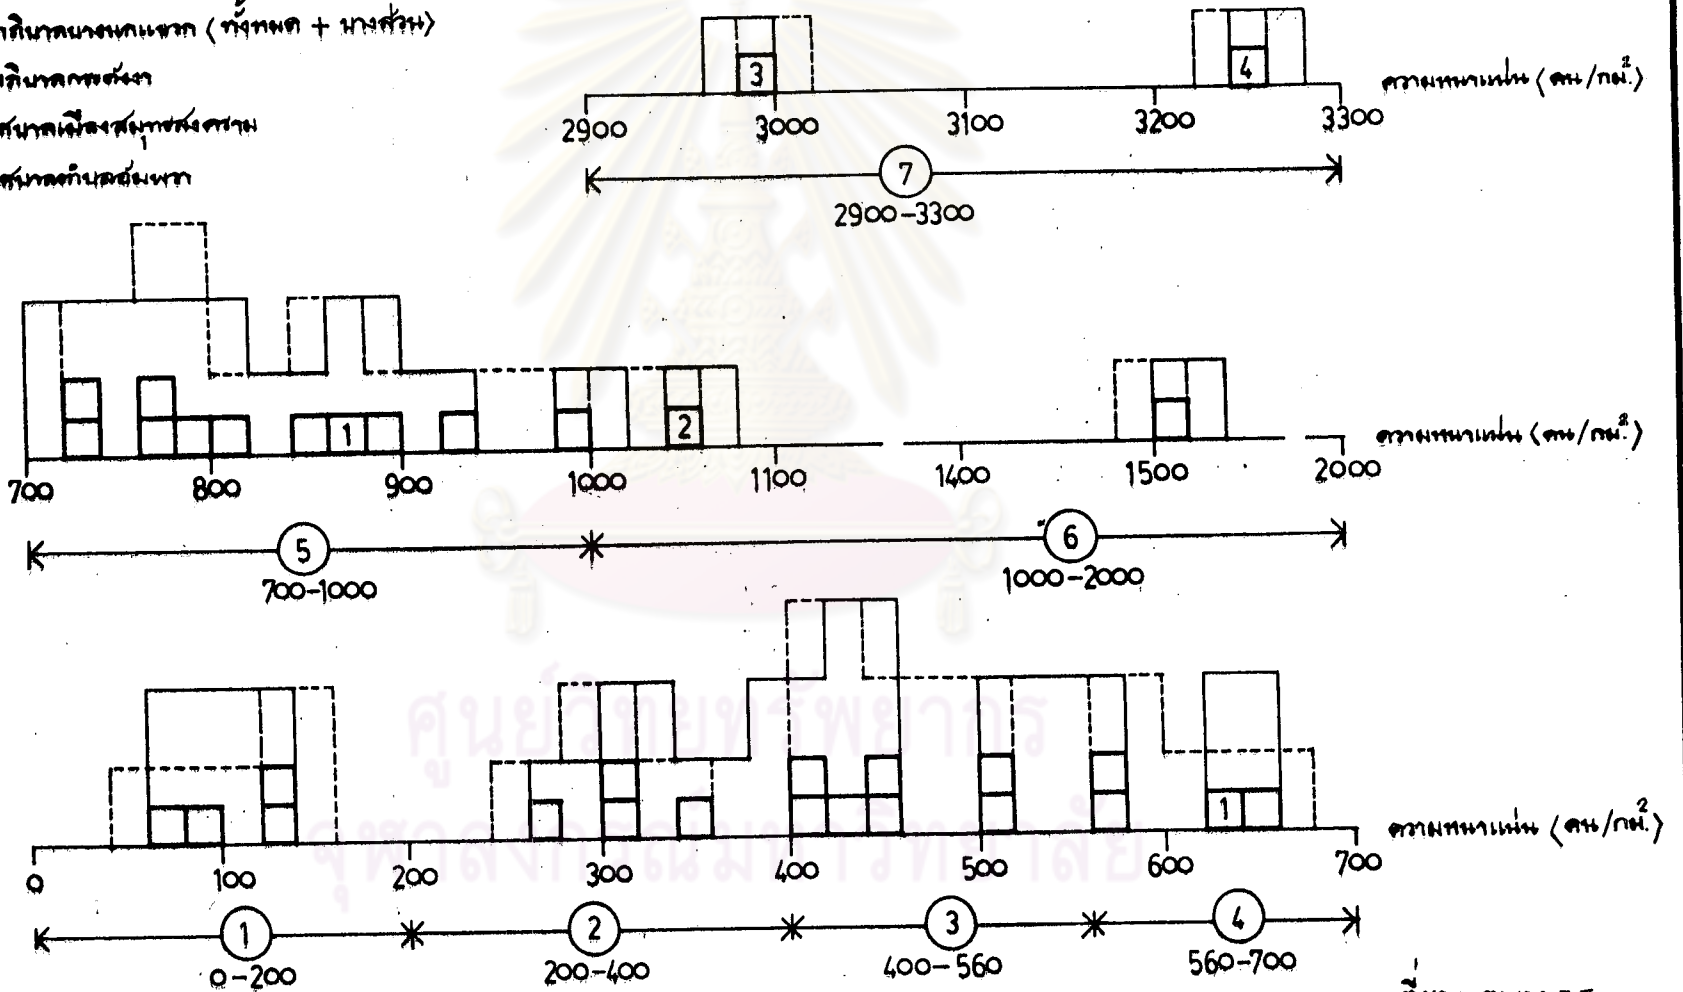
เทศบาลนครหาดใหญ่ (ทั้งหมด + บางส่วน)
เทศบาลตำบลสงขลา
สุขาภิบาลเมืองสมุทรสงคราม
สุขาภิบาลกำแพงเพชร

3
4
ความหนาแน่น (คน/กม.$^2$)
2900
3000
3100
3200
3300
7
2900-3300

1
2
ความหนาแน่น (คน/กม.$^2$)
700
800
900
1000
1100
1400
1500
2000
5
700-1000
6
1000-2000

1
ความหนาแน่น (คน/กม.$^2$)
0
100
200
300
400
500
600
700
1
0-200
2
200-400
3
400-560
4
560-700

ศูนย์วิทยทรัพยากร
จุฬาลงกรณ์มหาวิทยาลัย

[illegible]